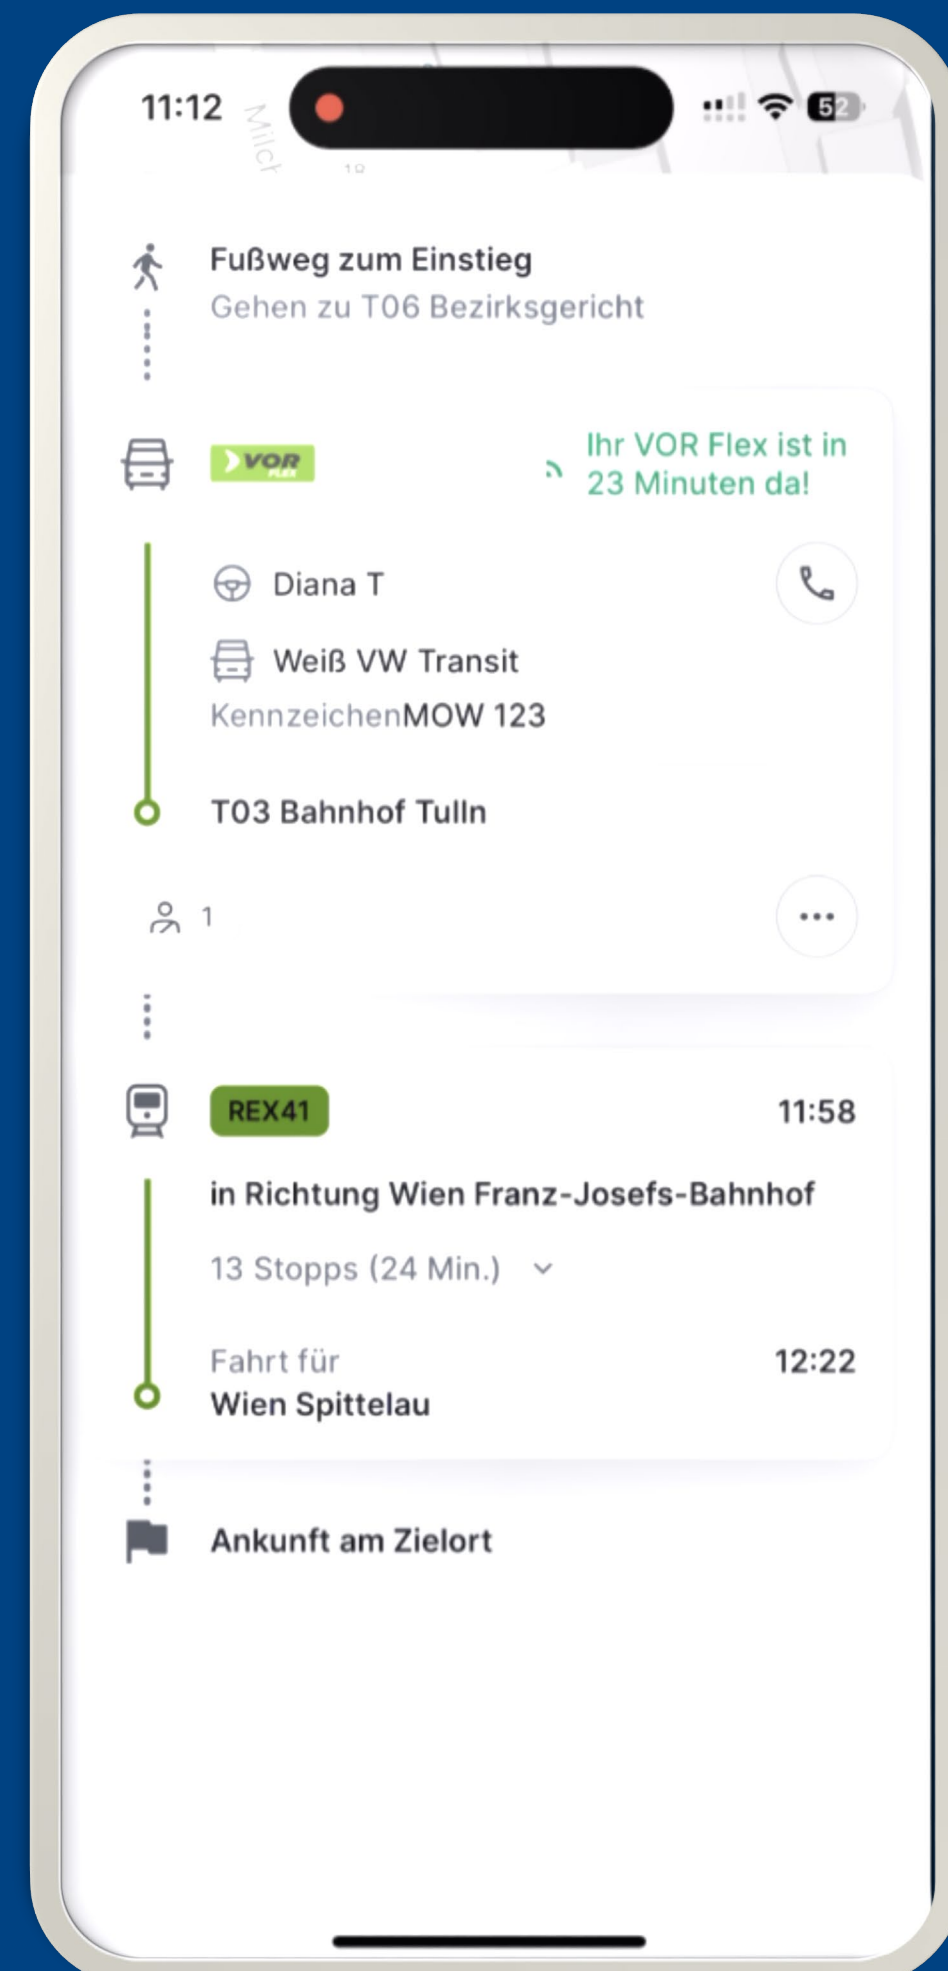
11:12

52

Fußweg zum Einstieg
Gehen zu T06 Bezirksgericht

VOR FLEX

Ihr VOR Flex ist in 23 Minuten da!

Diana T

Weiß VW Transit

KennzeichenMOW 123

T03 Bahnhof Tulln

1

REX41

11:58

in Richtung Wien Franz-Josefs-Bahnhof

13 Stopps (24 Min.)

Fahrt für
Wien Spittelau

12:22

Ankunft am Zielort